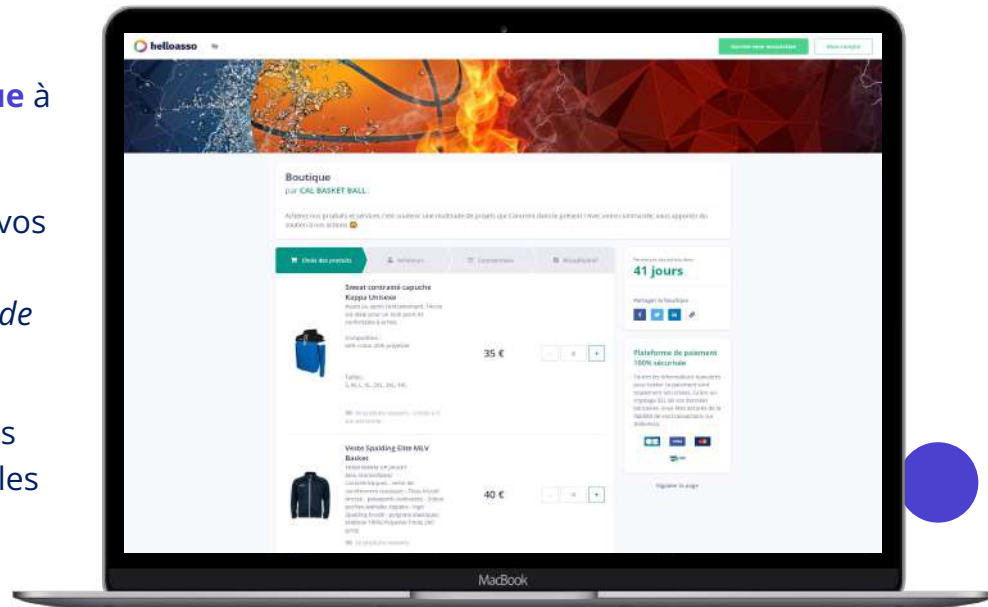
ue à

vos

de

s
les

helloasso

Boutique
par CAL BASKET BALL

Choix des produits

41 jours

Sweat contrasté capuche Kappa Unisexe

35 €

Plateforme de paiement 100% sécurisée

Veste Spalding Elite MLV Basket

40 €

MacBook